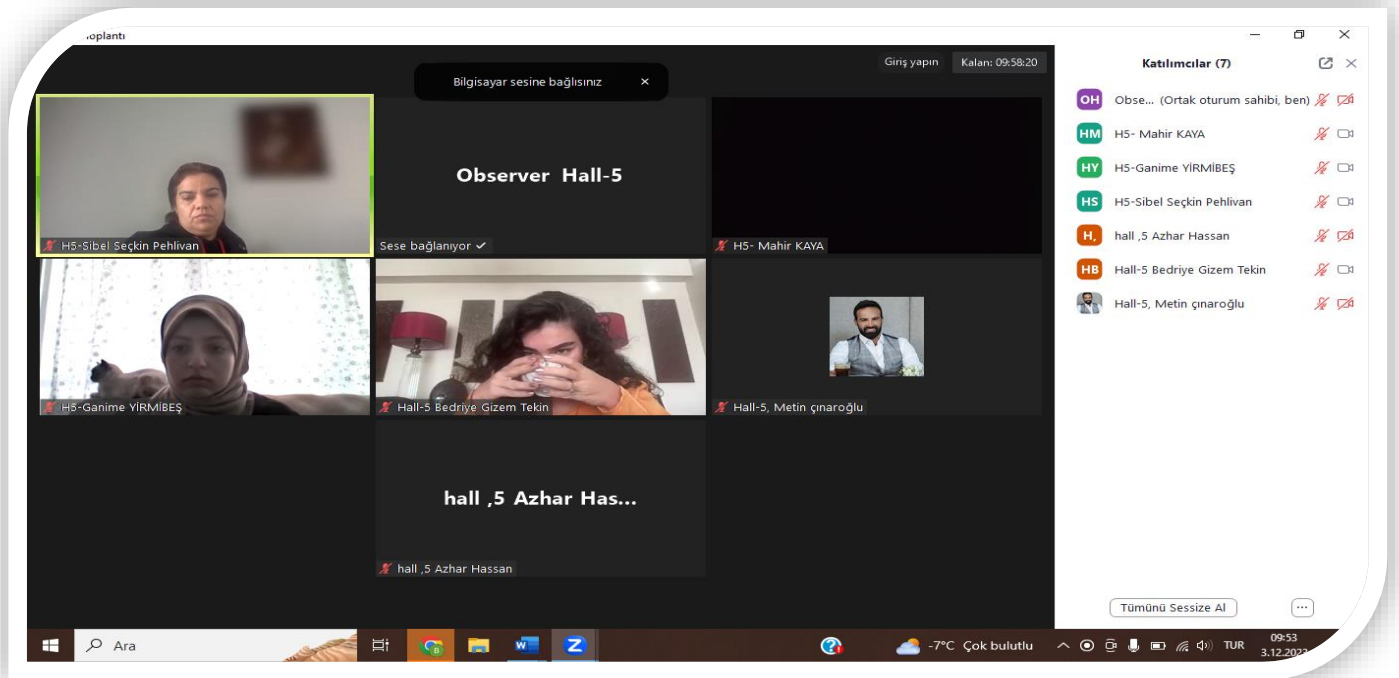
Toplantı

Giriş yapın Kalan: 09:58:20

Bilgisayar sesine bağlısınız ×

Observer Hall-5

Sese bağlanıyor ✓

H5-Sibel Seçkin Pehlivan

H5- Mahir KAYA

H5-Ganime YİRMİBEŞ

Hall-5 Bedriye Gizem Tekin

Hall-5, Metin çınaroğlu

hall ,5 Azhar Has...

hall ,5 Azhar Hassan

Katılımcılar (7)

OH Obse... (Ortak oturum sahibi, ben)

HM H5- Mahir KAYA

HY H5-Ganime YİRMİBEŞ

HS H5-Sibel Seçkin Pehlivan

H, hall ,5 Azhar Hassan

HB Hall-5 Bedriye Gizem Tekin

Hall-5, Metin çınaroğlu

Tümünü Sessize Al

Ara

-7°C Çok bulutlu

TUR 09:53 3.12.2022